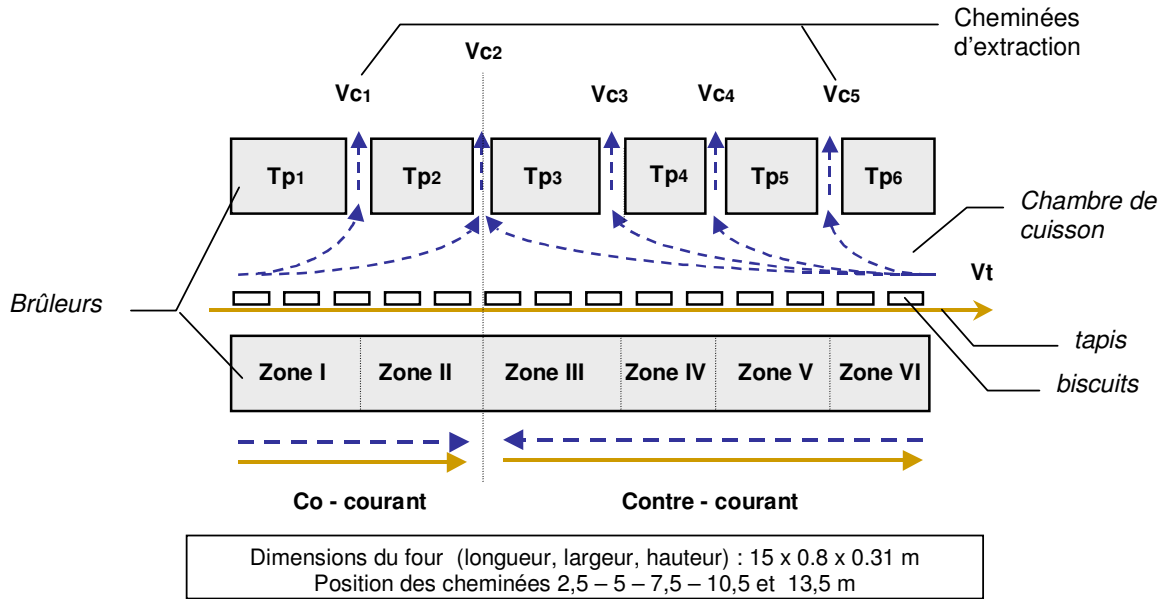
Cheminées d'extraction

Vc$_2$

Vc$_1$

Vc$_3$

Vc$_4$

Vc$_5$

Tp$_1$

Tp$_2$

Tp$_3$

Tp$_4$

Tp$_5$

Tp$_6$

Chambre de cuisson

Vt

Brûleurs

tapis

biscuits

Zone I | Zone II | Zone III | Zone IV | Zone V | Zone VI

Co - courant

Contre - courant

Dimensions du four (longueur, largeur, hauteur) : 15 x 0.8 x 0.31 m
Position des cheminées 2,5 – 5 – 7,5 – 10,5 et 13,5 m